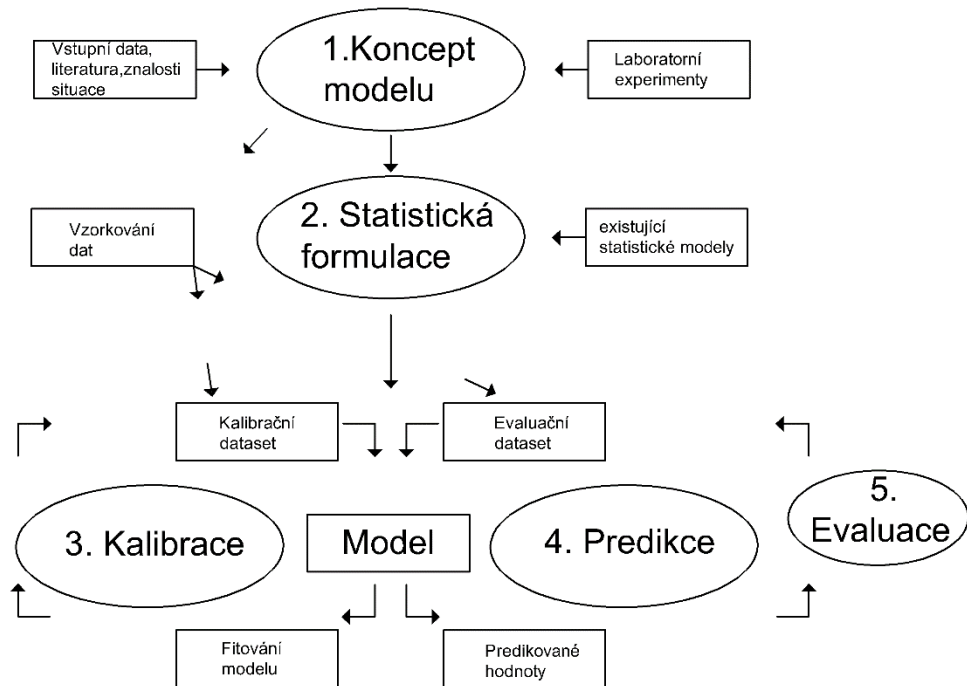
Vstupní data, literatura,znalosti situace

1.Koncept modelu

Laboratorní experimenty

Vzorkování dat

2. Statistická formulace

existující statistické modely

Kalibrační dataset

Evaluační dataset

3. Kalibrace

Model

4. Predikce

5. Evaluace

Fitování modelu

Predikované hodnoty